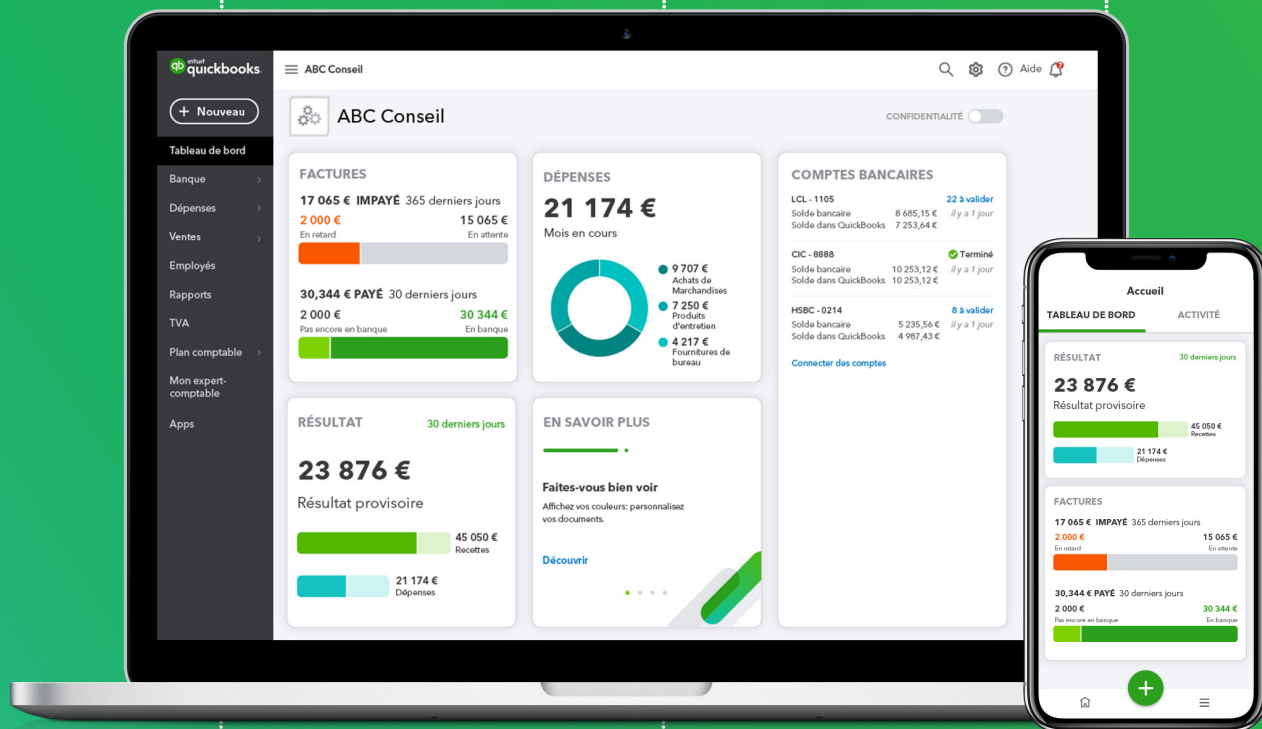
intuit quickbooks

+ Nouveau

Tableau de bord
Banque
Dépenses
Ventes
Employés
Rapports
TVA
Plan comptable
Mon expert-comptable
Apps

ABC Conseil

Aide

ABC Conseil

CONFIDENTIALITÉ

FACTURES
17 065 € IMPAYÉ 365 derniers jours
2 000 €
En retard
15 065 €
En attente

30,344 € PAYÉ 30 derniers jours
2 000 €
Pas encore en banque
30 344 €
En banque

DÉPENSES
21 174 €
Mois en cours
9 707 €
Achats de Marchandises
7 250 €
Produits d'entretien
4 217 €
Fournitures de bureau

COMPTES BANCAIRES
LCL - 1105
22 à valider
Solde bancaire 8 685,15 € il y a 1 jour
Solde dans QuickBooks 7 253,64 €

CIC - 8888
Terminé
Solde bancaire 10 253,12 € il y a 1 jour
Solde dans QuickBooks 10 253,12 €

HSBC - 0214
8 à valider
Solde bancaire 5 235,56 € il y a 1 jour
Solde dans QuickBooks 4 987,43 €

Connecter des comptes

RÉSULTAT
30 derniers jours
23 876 €
Résultat provisoire
45 050 €
Recettes
21 174 €
Dépenses

EN SAVOIR PLUS
Faites-vous bien voir
Affichez vos couleurs: personnalisez vos documents.
Découvrir

Accueil
TABLEAU DE BORD
ACTIVITÉ

RÉSULTAT
30 derniers jours
23 876 €
Résultat provisoire
45 050 €
Recettes
21 174 €
Dépenses

FACTURES
17 065 € IMPAYÉ 365 derniers jours
2 000 €
En retard
15 065 €
En attente
30,344 € PAYÉ 30 derniers jours
2 000 €
Pas encore en banque
30 344 €
En banque